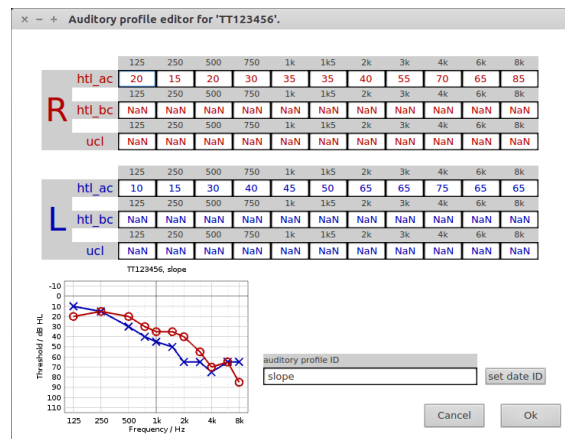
× − + Auditory profile editor for 'TT123456'.

R

| | 125 | 250 | 500 | 750 | 1k | 1k5 | 2k | 3k | 4k | 6k | 8k |
|---|---|---|---|---|---|---|---|---|---|---|---|
| htl_ac | 20 | 15 | 20 | 30 | 35 | 35 | 40 | 55 | 70 | 65 | 85 |
| | 125 | 250 | 500 | 750 | 1k | 1k5 | 2k | 3k | 4k | 6k | 8k |
| htl_bc | NaN | NaN | NaN | NaN | NaN | NaN | NaN | NaN | NaN | NaN | NaN |
| | 125 | 250 | 500 | 750 | 1k | 1k5 | 2k | 3k | 4k | 6k | 8k |
| ucl | NaN | NaN | NaN | NaN | NaN | NaN | NaN | NaN | NaN | NaN | NaN |

L

| | 125 | 250 | 500 | 750 | 1k | 1k5 | 2k | 3k | 4k | 6k | 8k |
|---|---|---|---|---|---|---|---|---|---|---|---|
| htl_ac | 10 | 15 | 30 | 40 | 45 | 50 | 65 | 65 | 75 | 65 | 65 |
| | 125 | 250 | 500 | 750 | 1k | 1k5 | 2k | 3k | 4k | 6k | 8k |
| htl_bc | NaN | NaN | NaN | NaN | NaN | NaN | NaN | NaN | NaN | NaN | NaN |
| | 125 | 250 | 500 | 750 | 1k | 1k5 | 2k | 3k | 4k | 6k | 8k |
| ucl | NaN | NaN | NaN | NaN | NaN | NaN | NaN | NaN | NaN | NaN | NaN |

TT123456, slope

-10 0 10 20 30 40 50 60 70 80 90 100 110 120

Threshold / dB HL

125 250 500 1k 2k 4k 8k

Frequency / Hz

auditory profile ID

slope

set date ID

Cancel

Ok